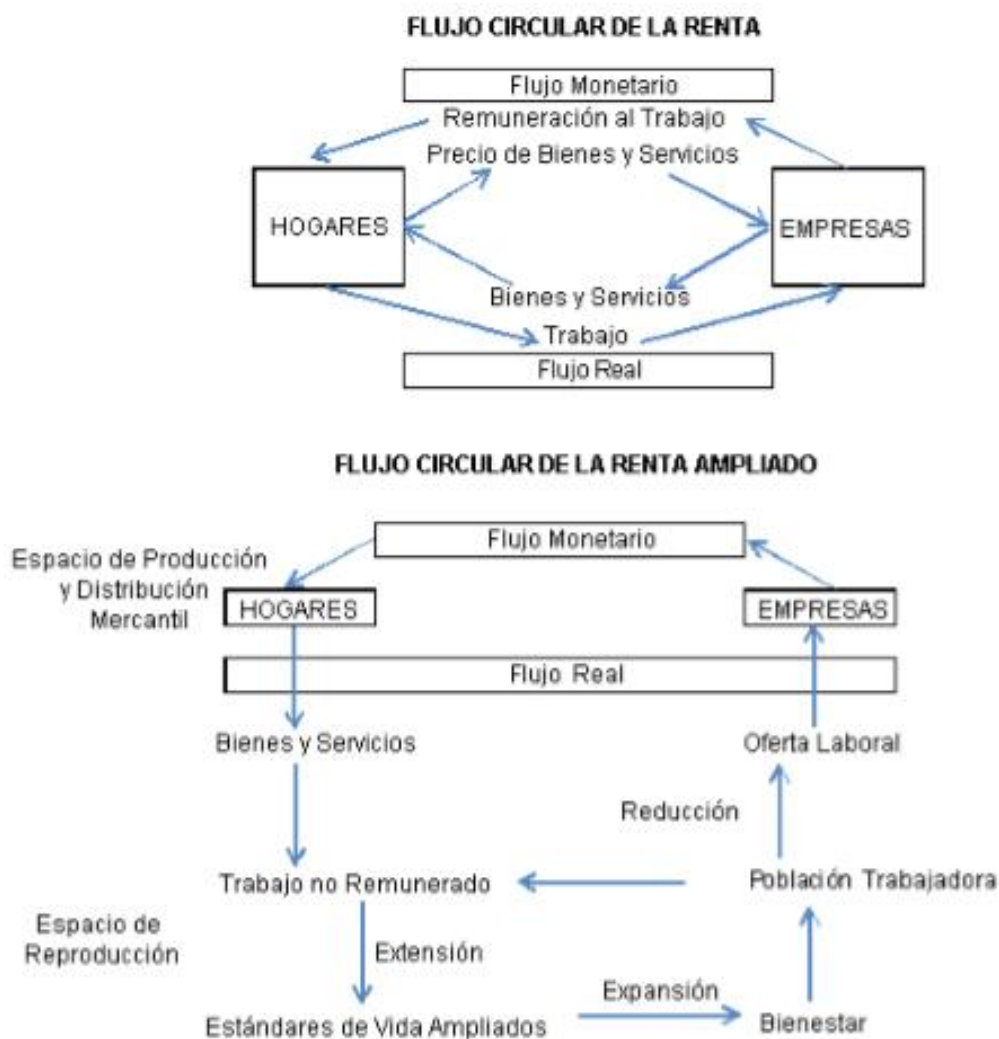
FLUJO CIRCULAR DE LA RENTA

Flujo Monetario

Remuneración al Trabajo

Precio de Bienes y Servicios

HOGARES

EMPRESAS

Bienes y Servicios

Trabajo

Flujo Real

FLUJO CIRCULAR DE LA RENTA AMPLIADO

Flujo Monetario

Espacio de Producción y Distribución Mercantil

HOGARES

EMPRESAS

Flujo Real

Bienes y Servicios

Oferta Laboral

Reducción

Trabajo no Remunerado

Población Trabajadora

Espacio de Reproducción

Extensión

Expansión

Estándares de Vida Ampliados

Bienestar